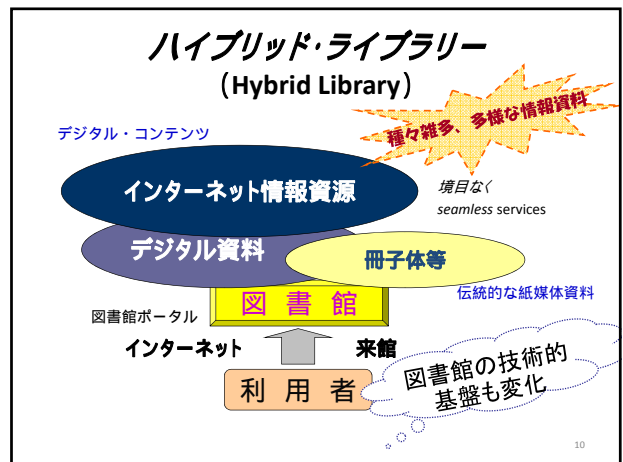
ハイブリッド・ライブラリー
（Hybrid Library）

種々雑多、多様な情報資料

デジタル・コンテンツ

インターネット情報資源

境目なく
*seamless* services

デジタル資料

冊子体等

伝統的な紙媒体資料

図書館

図書館ポータル

インターネット

来館

利用者

図書館の技術的基盤も変化

10